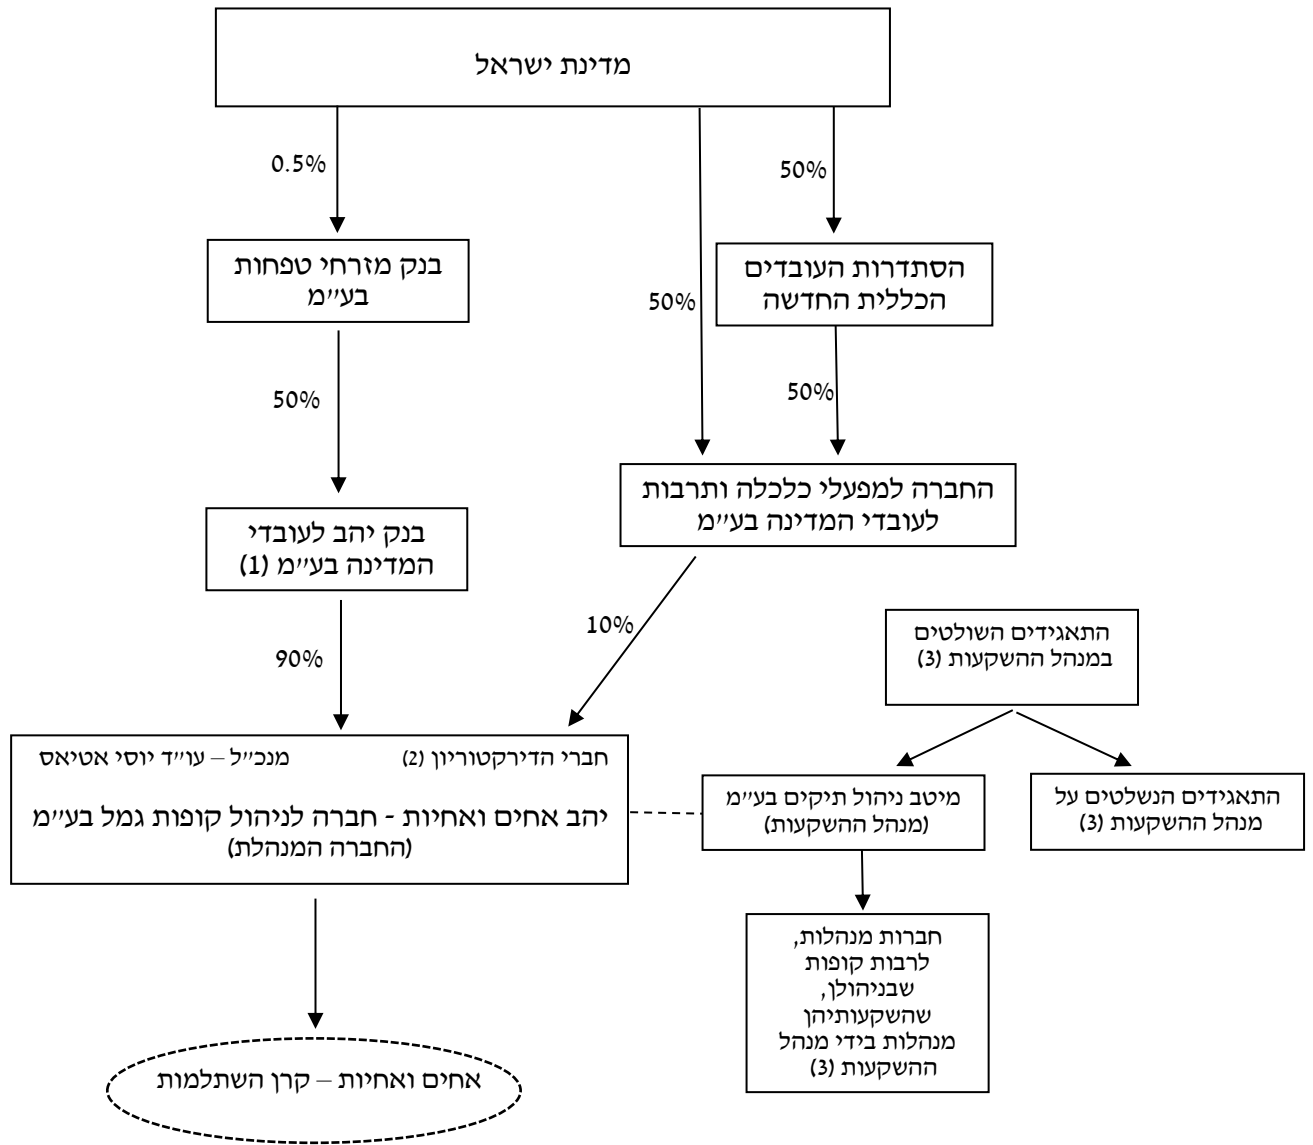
מדינת ישראל

0.5%

50%

50%

בנק מזרחי טפחות בע"מ

הסתדרות העובדים הכללית החדשה

50%

50%

בנק יהב לעובדי המדינה בע"מ (1)

החברה למפעלי כלכלה ותרבות לעובדי המדינה בע"מ

10%

90%

התאגידים השולטים במנהל ההשקעות (3)

חברי הדירקטוריון (2)

מנכ"ל – עו"ד יוסי אטיאס

יהב אחים ואחיות - חברה לניהול קופות גמל בע"מ (החברה המנהלת)

מיטב ניהול תיקים בע"מ (מנהל ההשקעות)

התאגידים הנשלטים על מנהל ההשקעות (3)

חברות מנהלות, לרבות קופות שבניהולן, שהשקעותיהן מנהלות בידי מנהל ההשקעות (3)

אחים ואחיות – קרן השתלמות